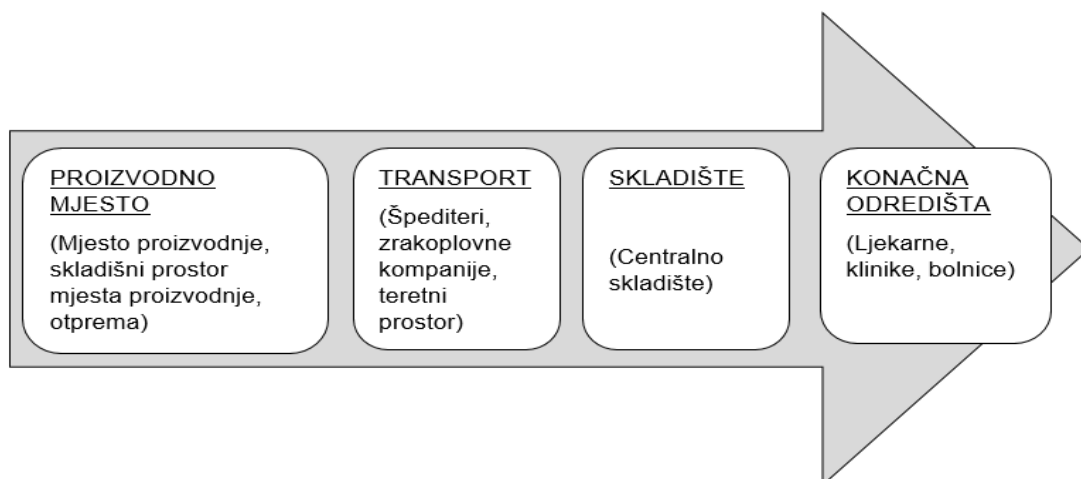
PROIZVODNO MJESTO

(Mjesto proizvodnje, skladišni prostor mjesta proizvodnje, otprema)

TRANSPORT

(Špediteri, zrakoplovne kompanije, teretni prostor)

SKLADIŠTE

(Centralno skladište)

KONAČNA ODREDIŠTA

(Ljekarne, klinike, bolnice)